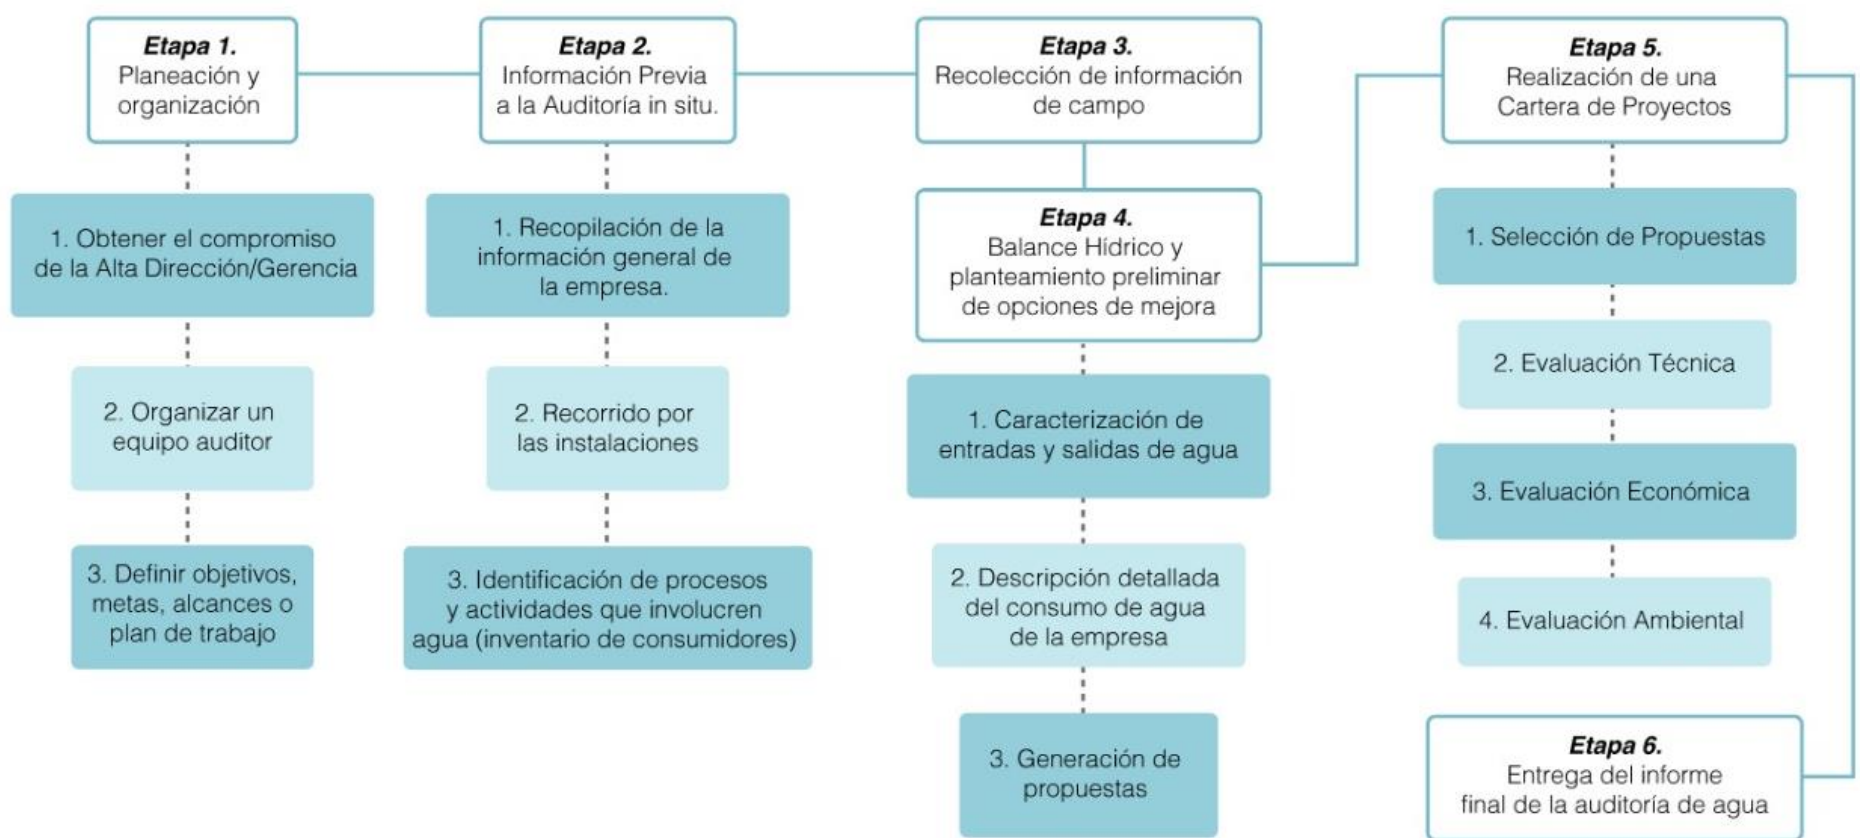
**Etapa 1.**
Planeación y organización

1. Obtener el compromiso de la Alta Dirección/Gerencia

2. Organizar un equipo auditor

3. Definir objetivos, metas, alcances o plan de trabajo

**Etapa 2.**
Información Previa a la Auditoría in situ.

1. Recopilación de la información general de la empresa.

2. Recorrido por las instalaciones

3. Identificación de procesos y actividades que involucren agua (inventario de consumidores)

**Etapa 3.**
Recolección de información de campo

**Etapa 4.**
Balance Hídrico y planteamiento preliminar de opciones de mejora

1. Caracterización de entradas y salidas de agua

2. Descripción detallada del consumo de agua de la empresa

3. Generación de propuestas

**Etapa 5.**
Realización de una Cartera de Proyectos

1. Selección de Propuestas

2. Evaluación Técnica

3. Evaluación Económica

4. Evaluación Ambiental

**Etapa 6.**
Entrega del informe final de la auditoría de agua